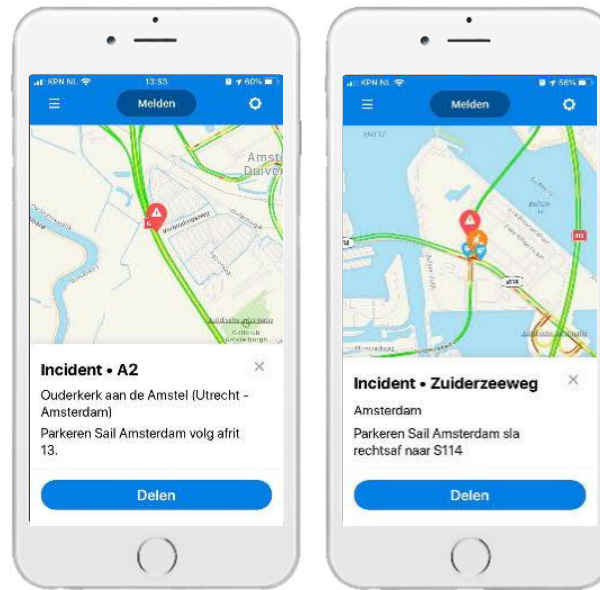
KPN NL 13:53 60%

Melden

Amst
Duiven

Incident • A2

Ouderkerk aan de Amstel (Utrecht - Amsterdam)

Parkeren Sail Amsterdam volg afrit 13.

Delen

KPN NL 56%

Melden

Incident • Zuiderzeeweg

Amsterdam

Parkeren Sail Amsterdam sla rechtsaf naar S114

Delen